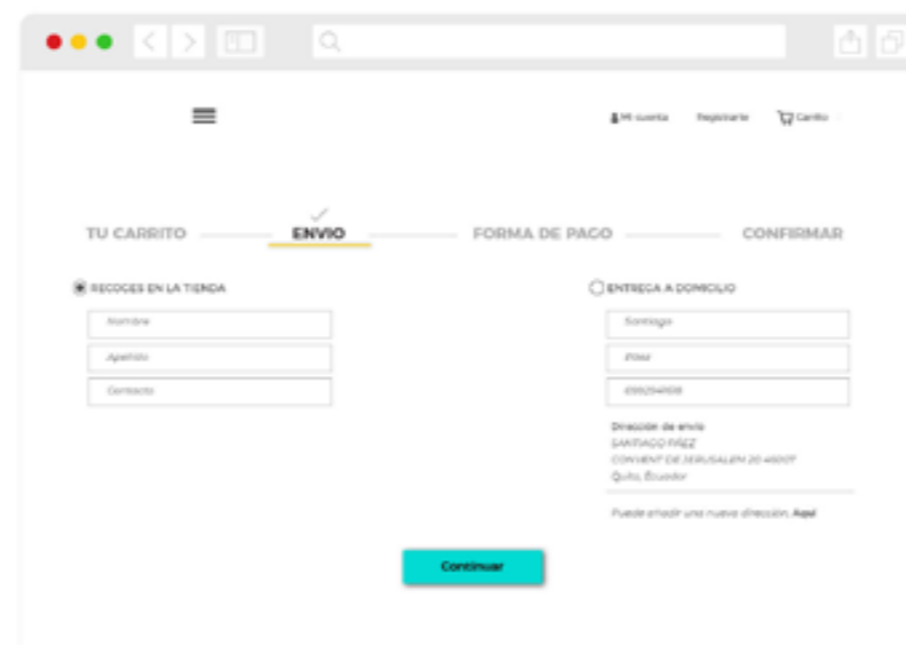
Mi cuenta Registrarte Carrito

TU CARRITO ENVIO FORMA DE PAGO CONFIRMAR

RECOGES EN LA TIENDA

Nombre

Apellido

Contacto

ENTREGA A DOMICILIO

Santiago

Ibáez

0995294108

Dirección de envío
SANTIAGO IBÁEZ
CONVENT DE JERUSALEM 20 46007
Quito, Ecuador

Puede añadir una nueva dirección, Aquí

Continuar